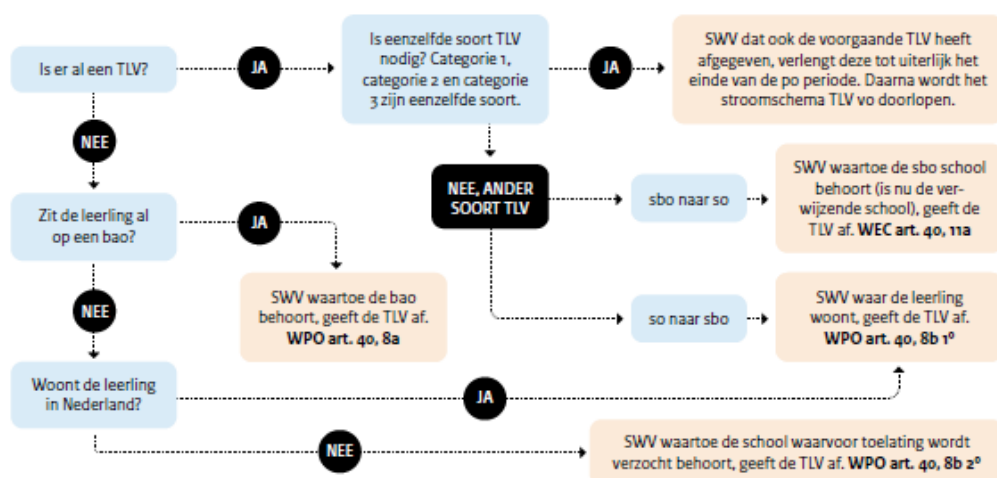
Is er al een TLV?

JA

Is eenzelfde soort TLV nodig? Categorie 1, categorie 2 en categorie 3 zijn eenzelfde soort.

JA

SWV dat ook de voorgaande TLV heeft afgegeven, verlengt deze tot uiterlijk het einde van de po periode. Daarna wordt het stroomschema TLV vo doorlopen.

NEE

NEE, ANDER SOORT TLV

sbo naar so

SWV waartoe de sbo school behoort (is nu de verwijzende school), geeft de TLV af. **WEC art. 40, 11a**

Zit de leerling al op een bao?

JA

SWV waartoe de bao behoort, geeft de TLV af. **WPO art. 40, 8a**

so naar sbo

SWV waar de leerling woont, geeft de TLV af. **WPO art. 40, 8b 1°**

NEE

Woont de leerling in Nederland?

JA

NEE

SWV waartoe de school waarvoor toelating wordt verzocht behoort, geeft de TLV af. **WPO art. 40, 8b 2°**